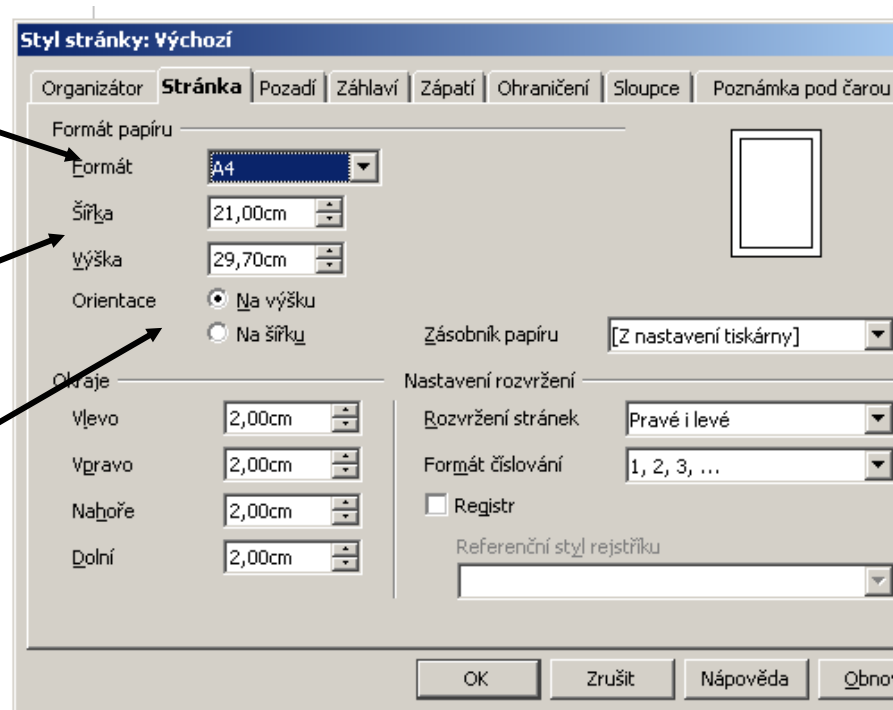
Styl stránky: Výchozí

Organizátor | Stránka | Pozadí | Záhlaví | Zápatí | Ohraničení | Sloupce | Poznámka pod čarou

Formát papíru

Formát A4

Šířka 21,00cm

Výška 29,70cm

Orientace
Na výšku
Na šířku

Zásobník papíru [Z nastavení tiskárny]

Okraje

Vlevo 2,00cm

Vpravo 2,00cm

Nahoře 2,00cm

Dolní 2,00cm

Nastavení rozvržení

Rozvržení stránek Pravé i levé

Formát číslování 1, 2, 3, ...

Registr

Referenční styl rejstříku

OK | Zrušit | Nápověda | Obno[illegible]